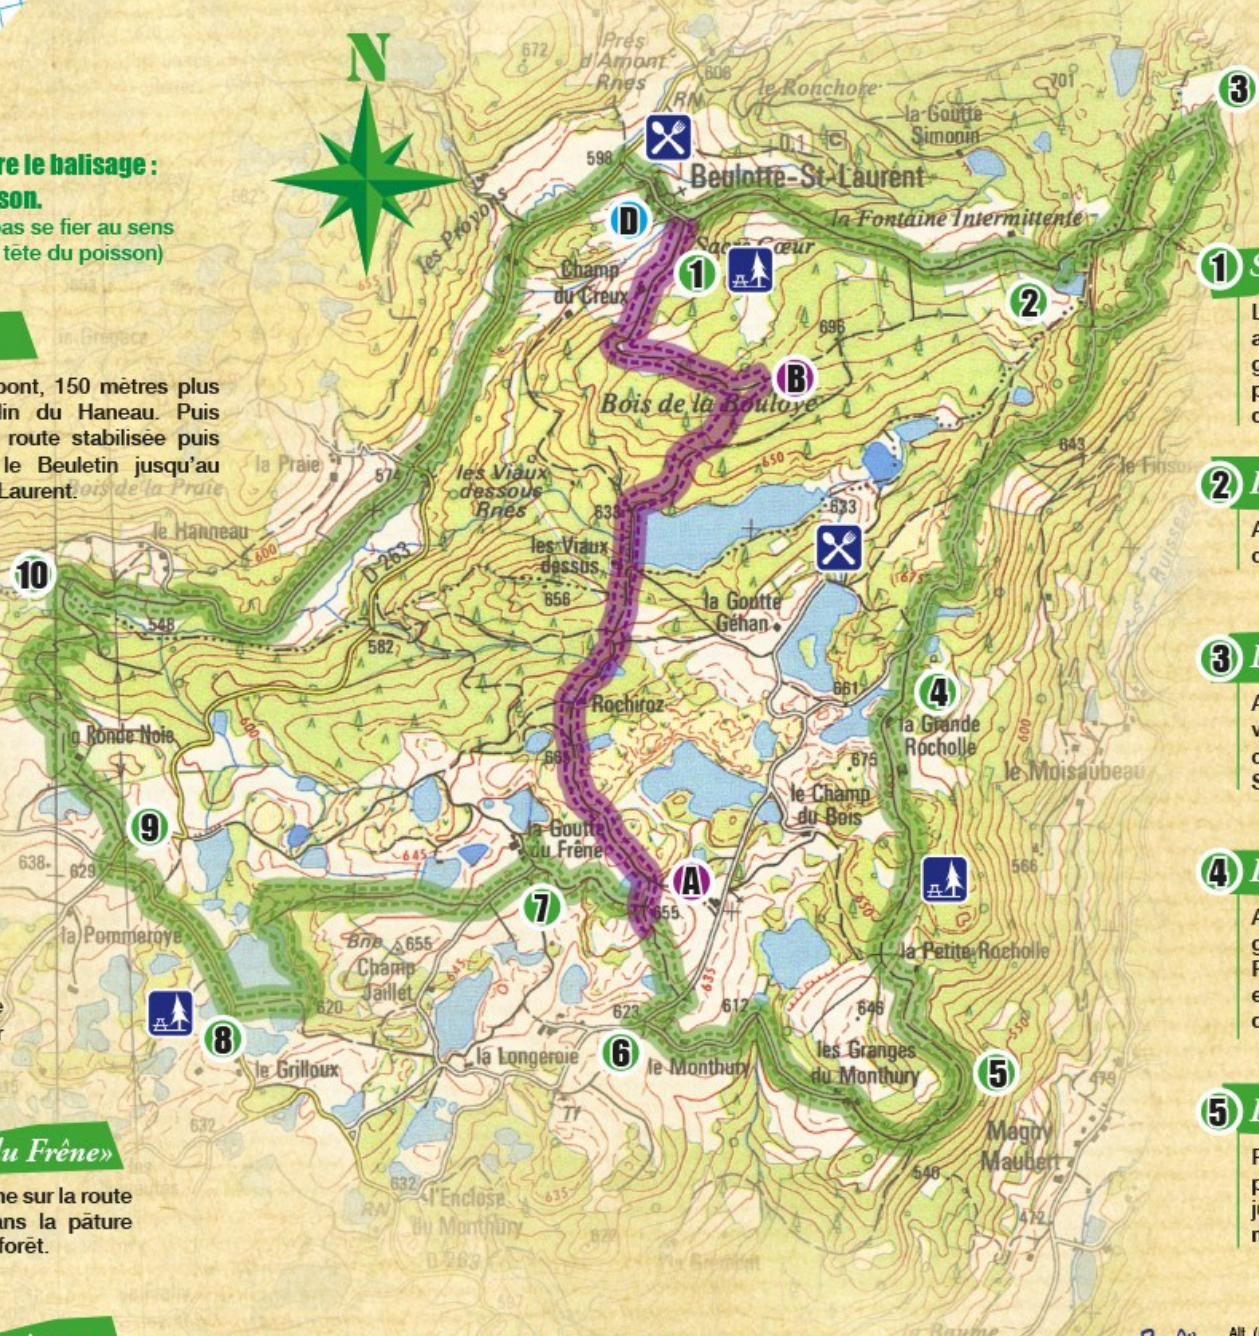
re le balisage :
son.
pas se fier au sens
tête du poisson)

pont, 150 mètres plus
lin du Haneau. Puis
route stabilisée puis
le Beuletin jusqu'au
Laurent.

du Frêne»

ne sur la route
ns la pâture
forêt.

N

Prés
d'Amont
Rnes
672
606
le Ronchore
701
la Goutte
Simonin
598
Beulotte-St-Laurent
la Fontaine Intermittente
les Provons
D
Sacré Cœur
Champ
du Creux
1
2
3
696
B
Bois de la Bouloye
643
le Finsot
la Praie
Bois de la Praie
574
les Viaux
dessous
Rnes
650
633
638
le Hanneau
600
D 263
les Viaux
dessus
656
la Goutte
Géhan
10
548
582
661
4
la Grande
Rocholle
Rochiroz
le Moisaubeau
la Ronde Noie
665
675
le Champ
du Bois
9
638
629
645
la Goutte
du Frêne
A
655
7
566
la Pommeroye
Bne 655
Champ
Jaillet
la Petite Rocholle
620
623
612
646
8
le Grilloux
la Longeroie
6
le Monthury
les Granges
du Monthury
5
Magny
Maubert
632
l'Enclose
du Monthury
D 263
540
472

1
2
3
4
5